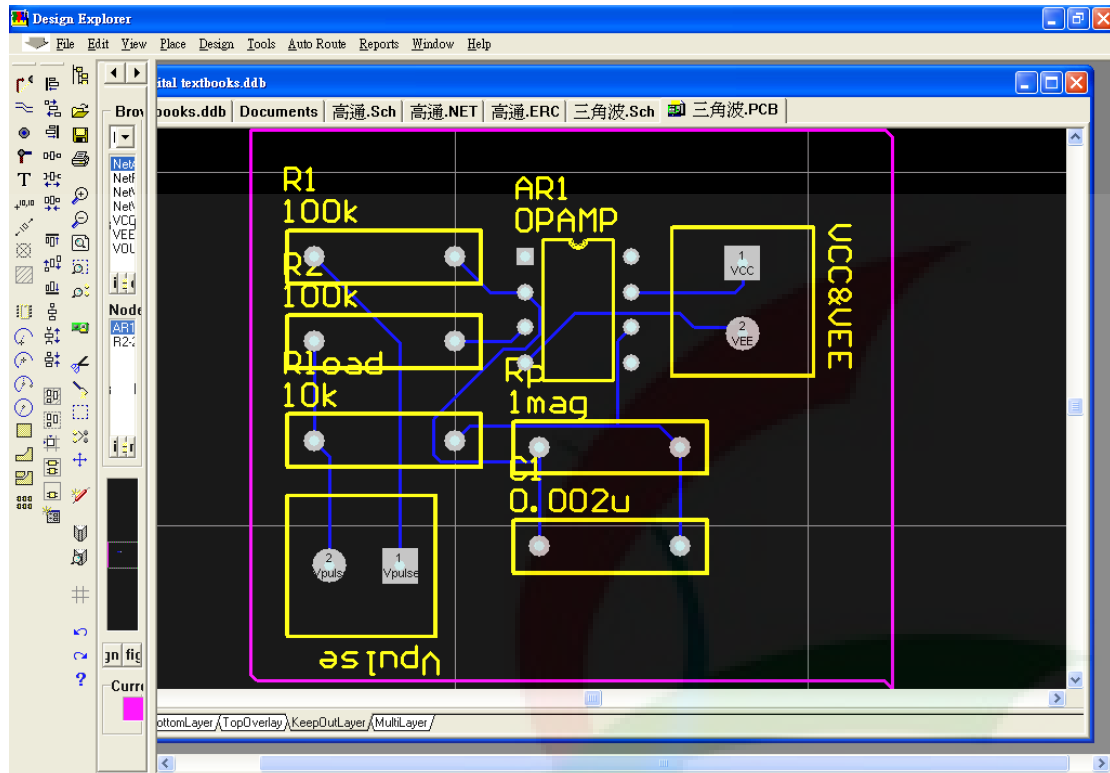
Design Explorer

File Edit View Place Design Tools Auto Route Reports Window Help

ital textbooks.ddb

ooks.ddb | Documents | 高通.Sch | 高通.NET | 高通.ERC | 三角波.Sch | 三角波.PCB

Brov

Net
Net
Net
Net
VCC
VEE
VOU

Node

AR1
R2-2

R1
100k

R2
100k

Rload
10k

AR1
OPAMP

Rp
1mag

C1
0.002u

1
VCC

2
VEE

VCC&VEE

2
Vpuls

1
Vpulse

Vpulse

ottomLayer TopOverlay KeepOutLayer MultiLayer

gn fig

Curr